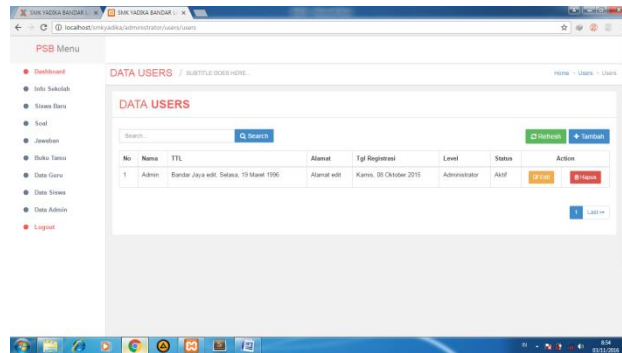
SMK YADIKA BANDAR L ×
SMK YADIKA BANDAR L ×
localhost/smkyadika/administrator/users/users

PSB Menu

Dashboard
Info Sekolah
Siswa Baru
Soal
Jawaban
Buku Tamu
Data Guru
Data Siswa
Data Admin
Logout

DATA USERS / SUBTITLE GOES HERE...

Home › Users › Users

DATA USERS

Search...
Search

Refresh
+ Tambah

| No | Nama | TTL | Alamat | Tgl Registrasi | Level | Status | Action |
|---|---|---|---|---|---|---|---|
| 1 | Admin | Bandar Jaya edit, Selasa, 19 Maret 1996 | Alamat edit | Kamis, 08 Oktober 2015 | Administrator | Aktif | Edit Hapus |

1
Last →

IN
8:54
03/11/2016